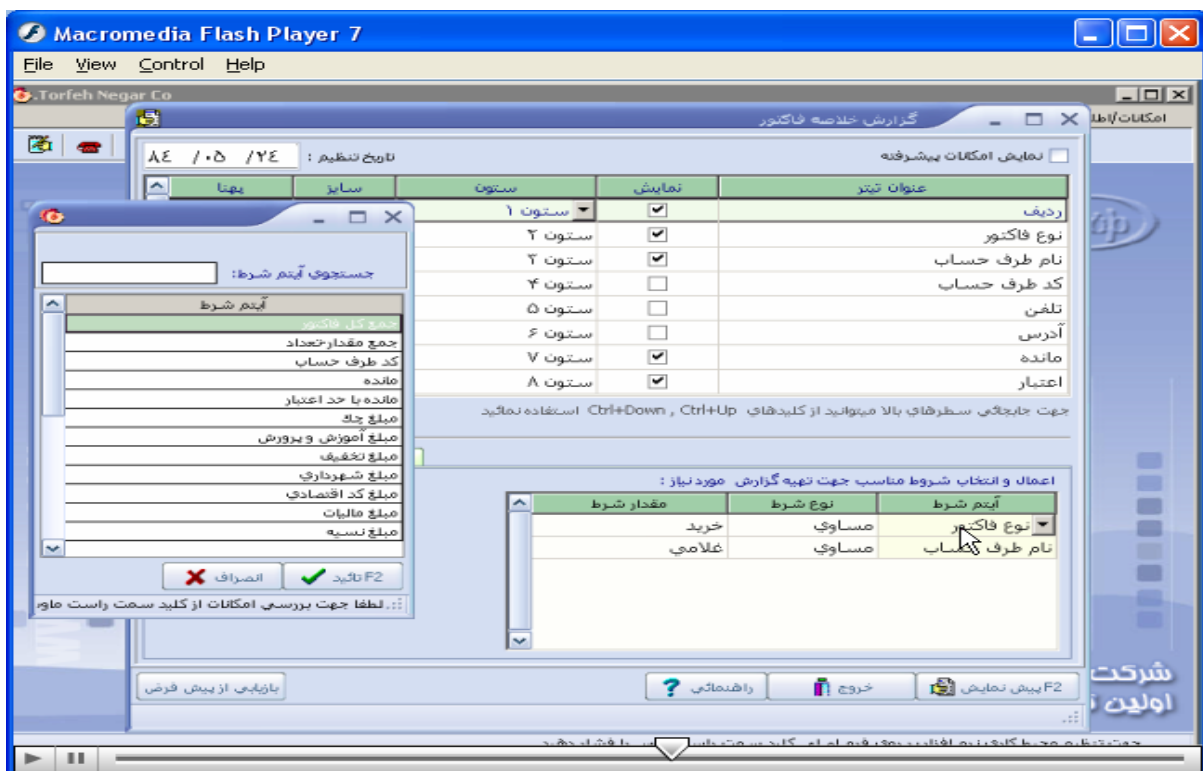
Macromedia Flash Player 7

File View Control Help

Torfeh Negar Co

امکانات/اطلا

گزارش خلاصه فاکتور

نمایش امکانات پیشرفته

تاریخ تنظیم : ۸٤ /۰۵ /۲٤

| عنوان تیتر | نمایش | ستون | سایز | پهنا |
|---|---|---|---|---|
| ردیف | ✔ | ستون ۱ | | |
| نوع فاکتور | ✔ | ستون ۲ | | |
| نام طرف حساب | ✔ | ستون ۳ | | |
| کد طرف حساب | | ستون ۴ | | |
| تلفن | | ستون ۵ | | |
| آدرس | | ستون ۶ | | |
| مانده | ✔ | ستون ۷ | | |
| اعتبار | ✔ | ستون ۸ | | |

جهت جابجائی سطرهای بالا میتوانید از کلیدهای Ctrl+Up , Ctrl+Down استفاده نمائید

اعمال و انتخاب شروط مناسب جهت تهیه گزارش مورد نیاز :

| آیتم شرط | نوع شرط | مقدار شرط |
|---|---|---|
| نوع فاکتور | مساوي | خرید |
| نام طرف حساب | مساوي | غلامي |

جستجوی آیتم شرط:

| آیتم شرط |
|---|
| جمع کل فاکتور |
| جمع مقدار/تعداد |
| کد طرف حساب |
| مانده |
| مانده با حد اعتبار |
| مبلغ چك |
| مبلغ آموزش و پرورش |
| مبلغ تخفیف |
| مبلغ شهرداري |
| مبلغ کد اقتصادي |
| مبلغ مالیات |
| مبلغ نسیه |

F2 تائید

انصراف

لطفا جهت بررسي امکانات از کلید سمت راست ماو

F2 پیش نمایش

خروج

راهنمائي

بازیابی از پیش فرض

شرکت

اولین

جهت تنظیم محیط کاری نرم افزار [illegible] کلید سمت راست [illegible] را فشار دهید